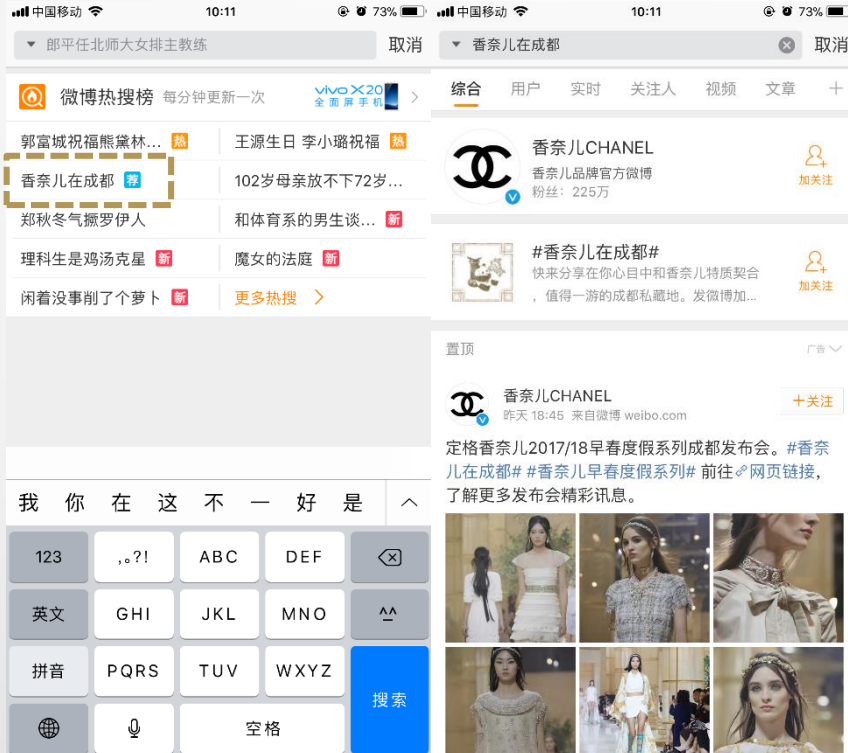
中国移动 10:11 73%

郎平任北师大女排主教练 取消

微博热搜榜 每分钟更新一次 vivo X20 全面屏手机

郭富城祝福熊黛林... 热
王源生日 李小璐祝福 热
香奈儿在成都 荐
102岁母亲放不下72岁...
郑秋冬气撅罗伊人
和体育系的男生谈... 新
理科生是鸡汤克星 新
魔女的法庭 新
闲着没事削了个萝卜 新
更多热搜 >

我 你 在 这 不 一 好 是

123 ,。?! ABC DEF
英文 GHI JKL MNO ^^
拼音 PQRS TUV WXYZ 搜索
空格

中国移动 10:11 73%

香奈儿在成都 取消

综合 用户 实时 关注人 视频 文章 +

香奈儿CHANEL
香奈儿品牌官方微博
粉丝：225万
加关注

#香奈儿在成都#
快来分享在你心目中和香奈儿特质契合，值得一游的成都私藏地。发微博加...
加关注

置顶 广告

香奈儿CHANEL
昨天 18:45 来自微博 weibo.com
+关注

定格香奈儿2017/18早春度假系列成都发布会。#香奈儿在成都# #香奈儿早春度假系列# 前往网页链接，了解更多发布会精彩讯息。